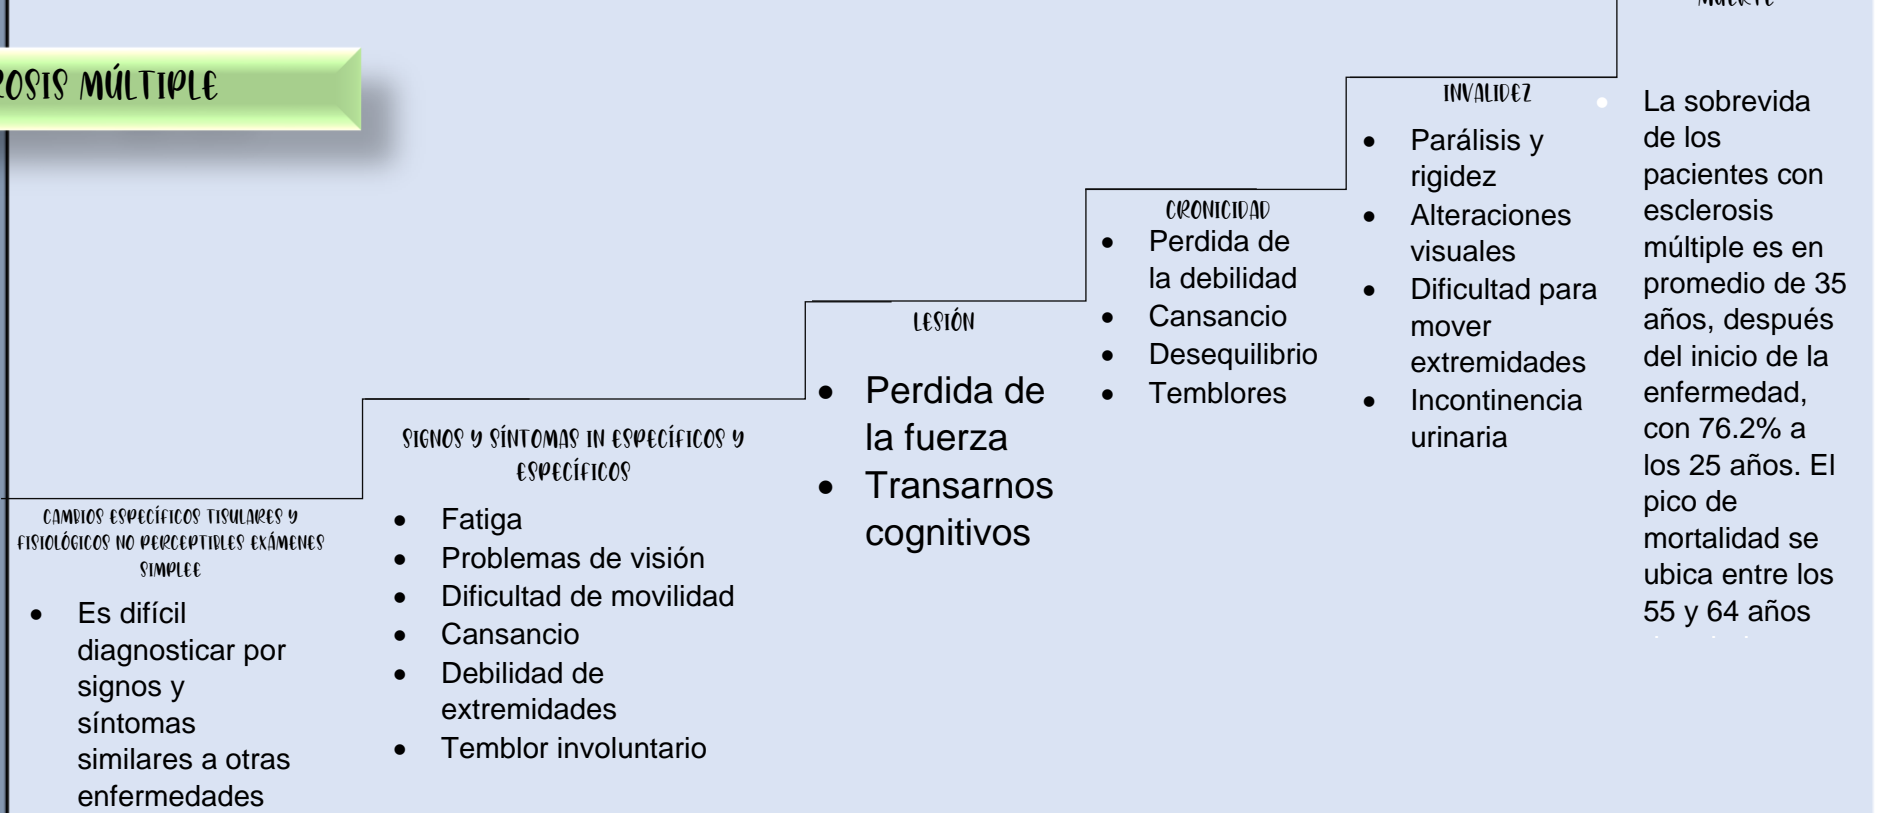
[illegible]ROSIS MÚLTIPLE

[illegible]

INVALIDEZ

- Parálisis y rigidez
- Alteraciones visuales
- Dificultad para mover extremidades
- Incontinencia urinaria

- La sobrevida de los pacientes con esclerosis múltiple es en promedio de 35 años, después del inicio de la enfermedad, con 76.2% a los 25 años. El pico de mortalidad se ubica entre los 55 y 64 años

CRONICIDAD

- Perdida de la debilidad
- Cansancio
- Desequilibrio
- Temblores

LESIÓN

- Perdida de la fuerza
- Transarnos cognitivos

SIGNOS Y SÍNTOMAS IN ESPECÍFICOS Y ESPECÍFICOS

- Fatiga
- Problemas de visión
- Dificultad de movilidad
- Cansancio
- Debilidad de extremidades
- Temblor involuntario

CAMBIOS ESPECÍFICOS TISULARES Y FISIOLÓGICOS NO PERCEPTIBLES EXÁMENES SIMPLEE

- Es difícil diagnosticar por signos y síntomas similares a otras enfermedades